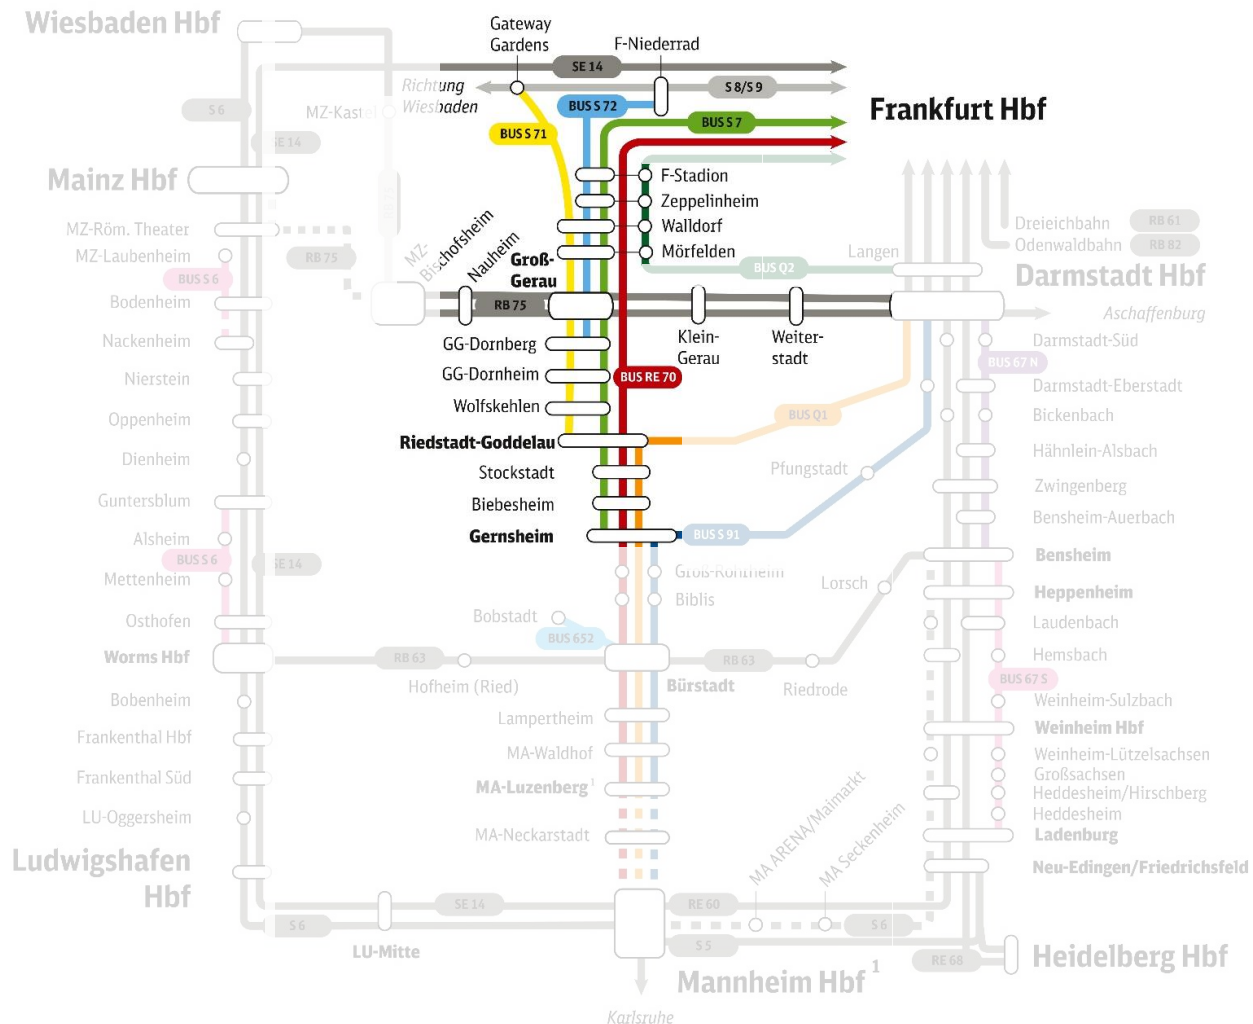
Wiesbaden Hbf

Gateway Gardens

F-Niederrad

SE 14

S 8/S 9

Richtung Wiesbaden

MZ-Kastel

S 6

SE 14

BUS S 72

BUS S 71

BUS S 7

Frankfurt Hbf

Mainz Hbf

F-Stadion

Zeppelinheim

Walldorf

Mörfelden

MZ-Röm. Theater

MZ-Laubenheim

RB 75

BUS S 6

MZ-Bischofsheim

Nauheim

Groß-Gerau

BUS Q2

Langen

Dreieichbahn RB 61

Odenwaldbahn RB 82

Darmstadt Hbf

Bodenheim

RB 75

Aschaffenburg

Nackenheim

GG-Dornberg

Klein-Gerau

Weiter-stadt

Darmstadt-Süd

BUS 67 N

Nierstein

GG-Dornheim

BUS RE 70

Darmstadt-Eberstadt

Oppenheim

Wolfskehlen

Bickenbach

BUS Q1

Dienheim

Riedstadt-Goddelau

Hähnlein-Alsbach

Stockstadt

Pfungstadt

Guntersblum

Zwingenberg

Biebesheim

Bensheim-Auerbach

Alsheim

Gernsheim

BUS S 91

BUS S 6

SE 14

Bensheim

Mettenheim

Groß-Rohrheim

Lorsch

Biblis

Heppenheim

Osthofen

Bobstadt

Laudenbach

BUS 652

Worms Hbf

RB 63

RB 63

Hemsbach

Hofheim (Ried)

Bürstadt

Riedrode

BUS 67 S

Bobenheim

Weinheim-Sulzbach

Lampertheim

Weinheim Hbf

Frankenthal Hbf

MA-Waldhof

Weinheim-Lützelsachsen

Großsachsen

Frankenthal Süd

MA-Luzenberg$^1$

MA ARENA/Maimarkt

Heddesheim/Hirschberg

Heddesheim

LU-Oggersheim

MA Seckenheim

Ladenburg

MA-Neckarstadt

Ludwigshafen Hbf

Neu-Edingen/Friedrichsfeld

SE 14

RE 60

S 6

S 6

LU-Mitte

S 5

RE 68

Heidelberg Hbf

Mannheim Hbf $^1$

Karlsruhe